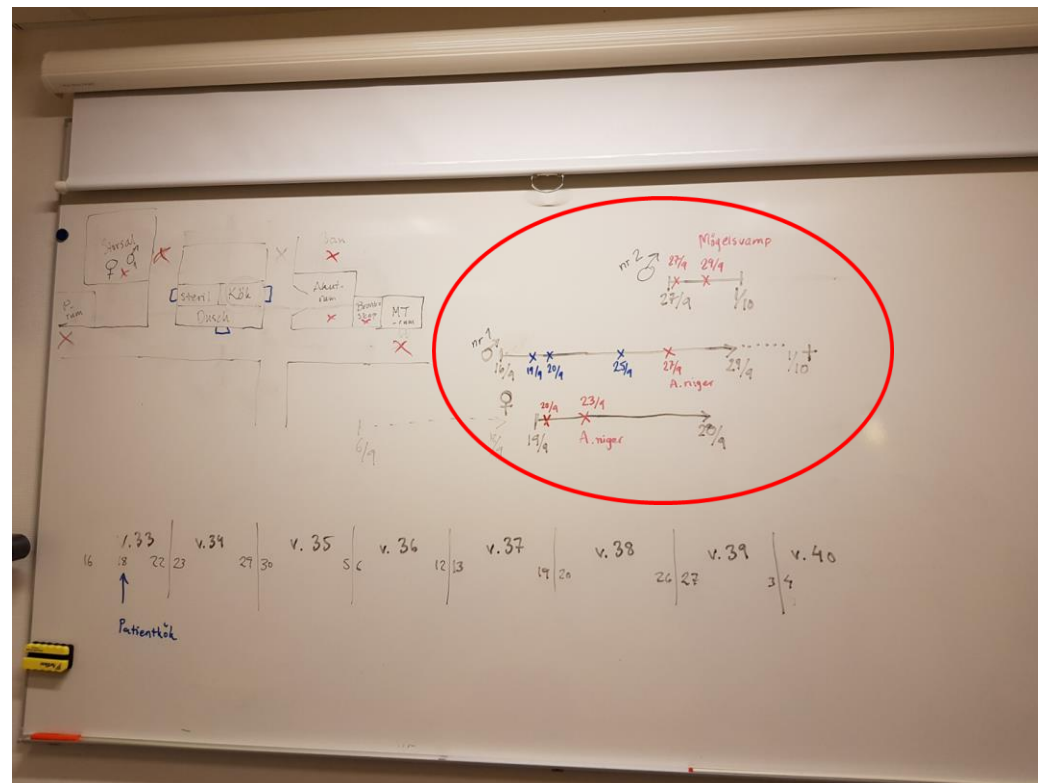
Steril
♀ x ♂
P-rum
Steril
Kök
Dusch
San
Autrum
Bomb
MT
6/9

Mögelsvamp
nr 2 ♂
27/9 29/9
27/9 1/10

nr 1 ♂
19/9 20/9 25/9 27/9
16/9 29/9 1/10
A. niger

♀
20/9 23/9
16/9 19/9 20/9
A. niger

v. 33 v. 34 v. 35 v. 36 v. 37 v. 38 v. 39 v. 40
16 18 22 23 29 30 5 6 12 13 19 20 26 27 3 4
Patientkök